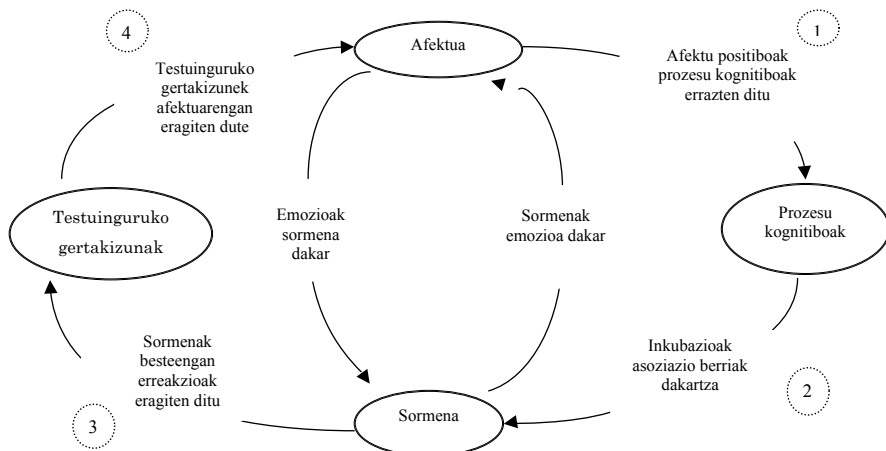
4

Afektua

1

Testuinguruko gertakizunek afektuarengan eragiten dute

Afektu positiboak prozesu kognitiboak errazten ditu

Testuinguruko gertakizunak

Emozioak sormena dakar

Sormenak emozioa dakar

Prozesu kognitiboak

Sormenak besteengan erreakzioak eragiten ditu

Inkubazioak asoziazio berriak dakartza

2

3

Sormena